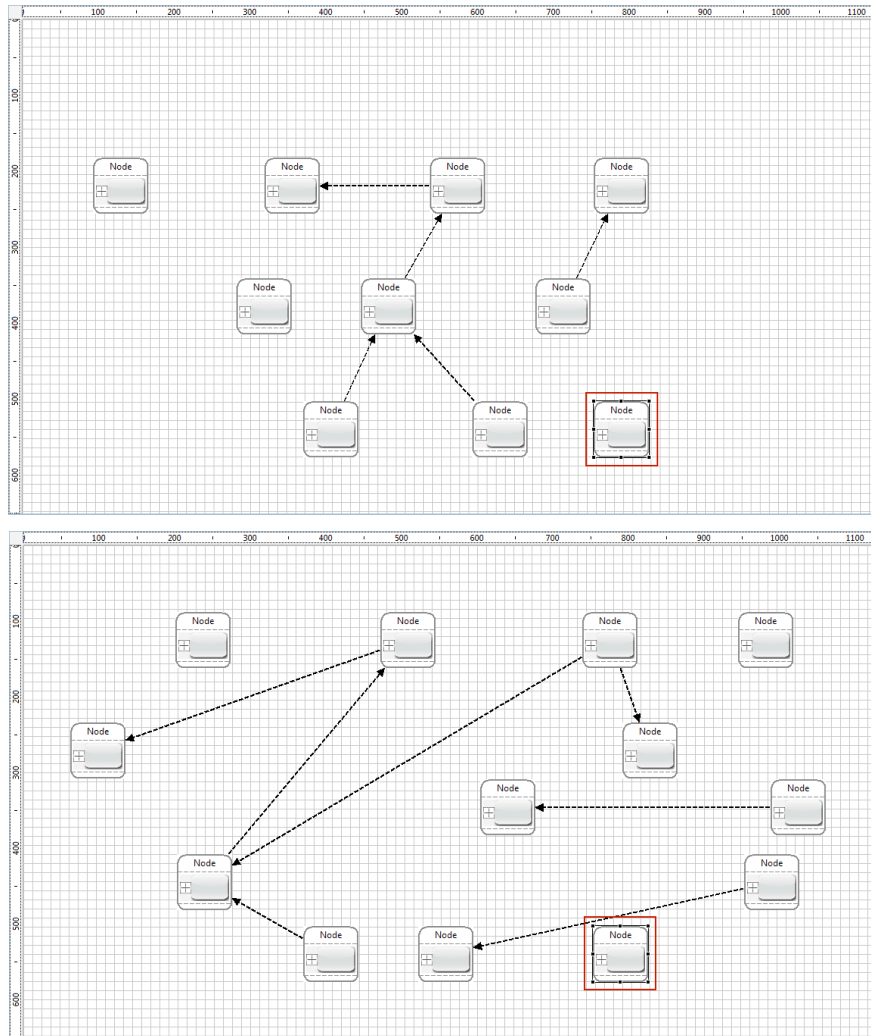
100 200 300 400 500 600 700 800 900 1000 1100

100
200
300
400
500
600

Node
Node
Node
Node
Node
Node
Node
Node
Node
Node

100 200 300 400 500 600 700 800 900 1000 1100

100
200
300
400
500
600

Node
Node
Node
Node
Node
Node
Node
Node
Node
Node
Node
Node
Node